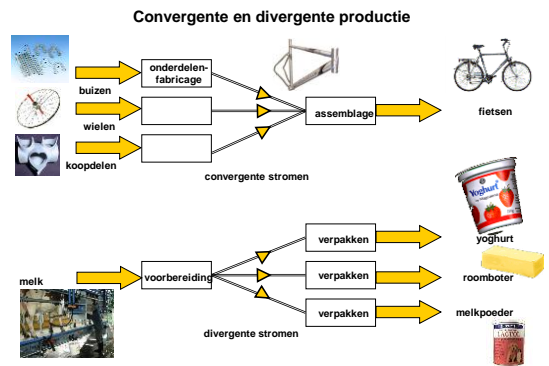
Convergente en divergente productie

onderdelen-fabricage

buizen

wielen

koopdelen

assemblage

fietsen

convergente stromen

Yoghurt

melk

voorbereiding

verpakken

verpakken

verpakken

yoghurt

roomboter

melkpoeder

divergente stromen